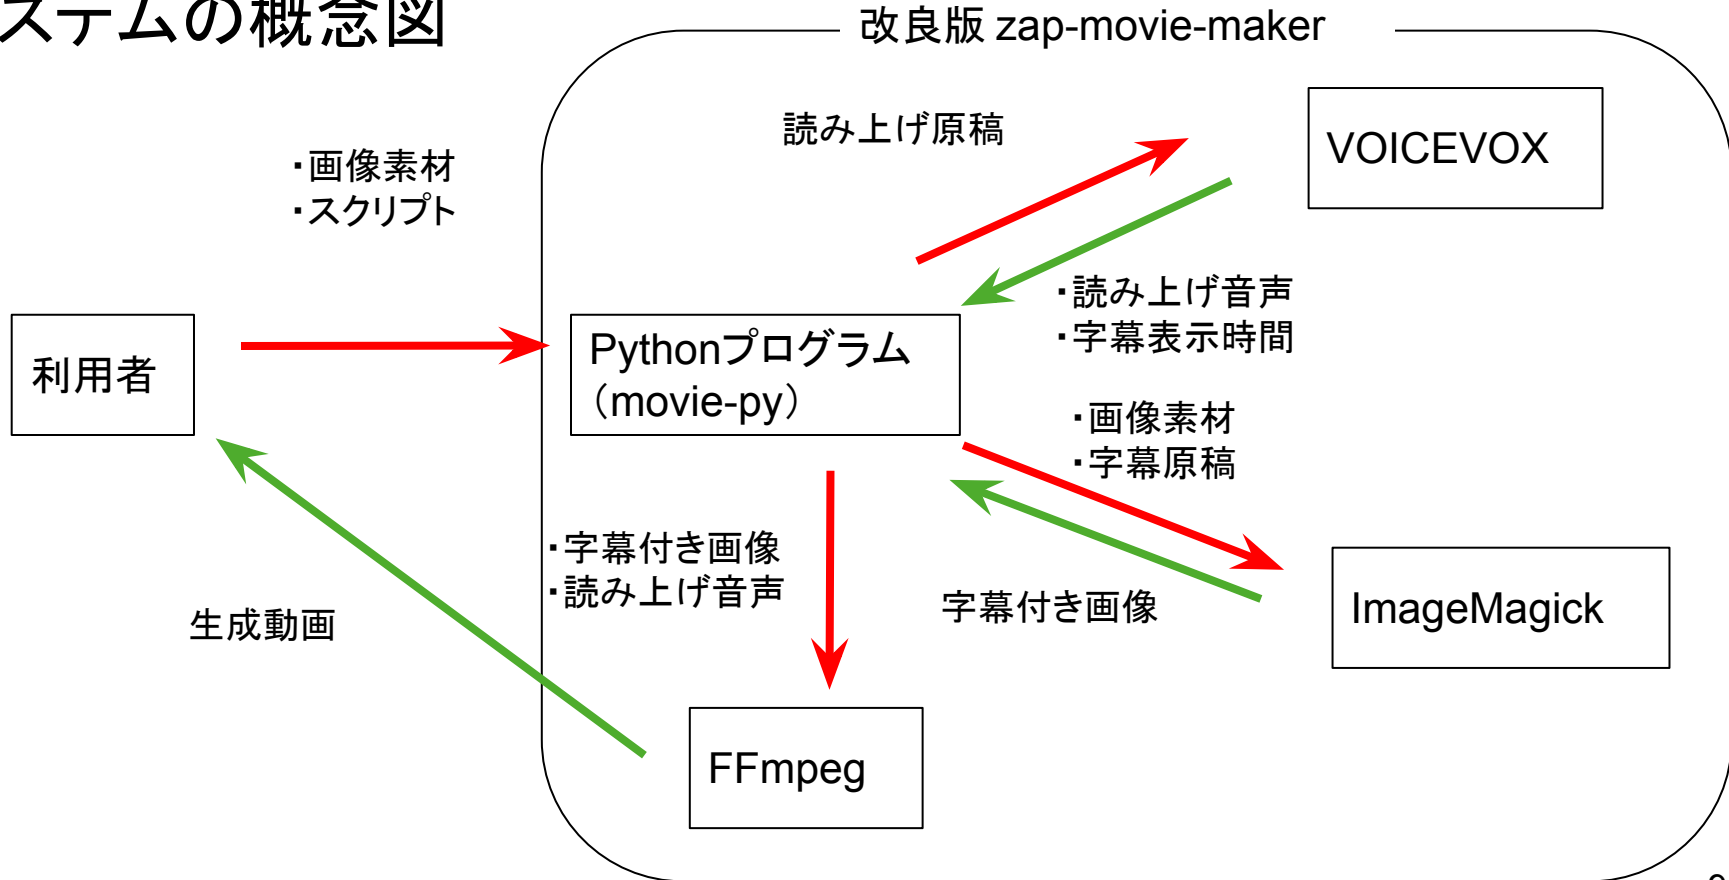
ステムの概念図

改良版 zap-movie-maker

読み上げ原稿

VOICEVOX

・画像素材
・スクリプト

・読み上げ音声
・字幕表示時間

利用者

Pythonプログラム
(movie-py)

・画像素材
・字幕原稿

・字幕付き画像
・読み上げ音声

字幕付き画像

ImageMagick

生成動画

FFmpeg